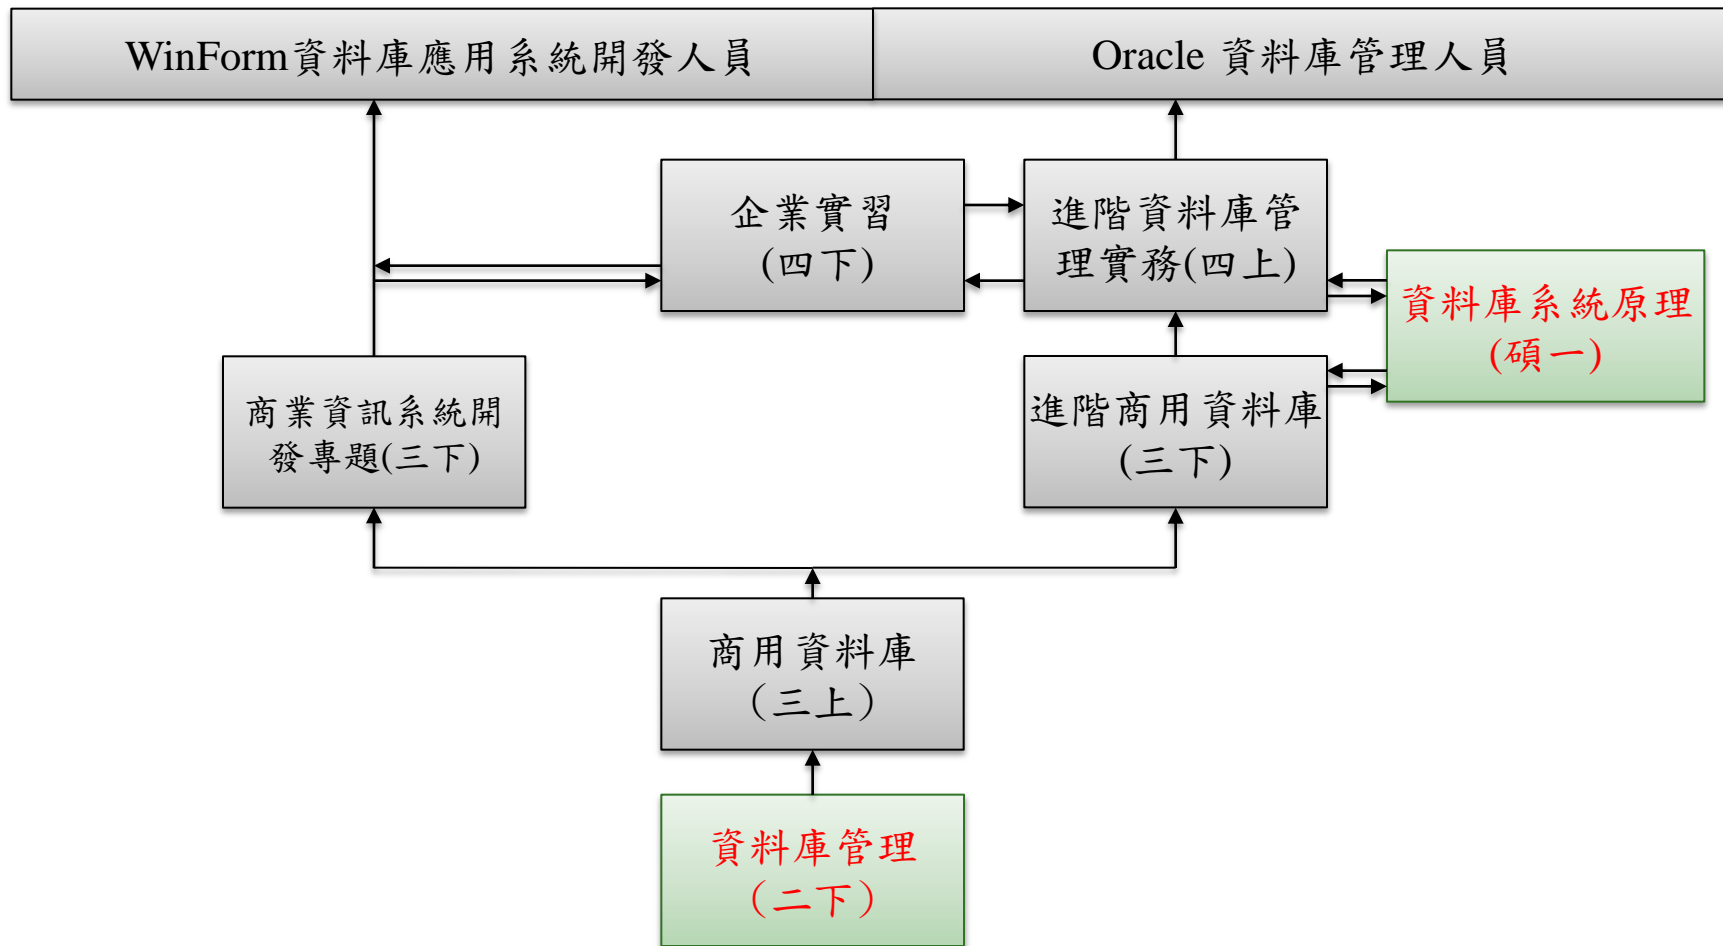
WinForm資料庫應用系統開發人員

Oracle 資料庫管理人員

企業實習
(四下)

進階資料庫管理實務(四上)

資料庫系統原理
(碩一)

商業資訊系統開發專題(三下)

進階商用資料庫
(三下)

商用資料庫
(三上)

資料庫管理
(二下)